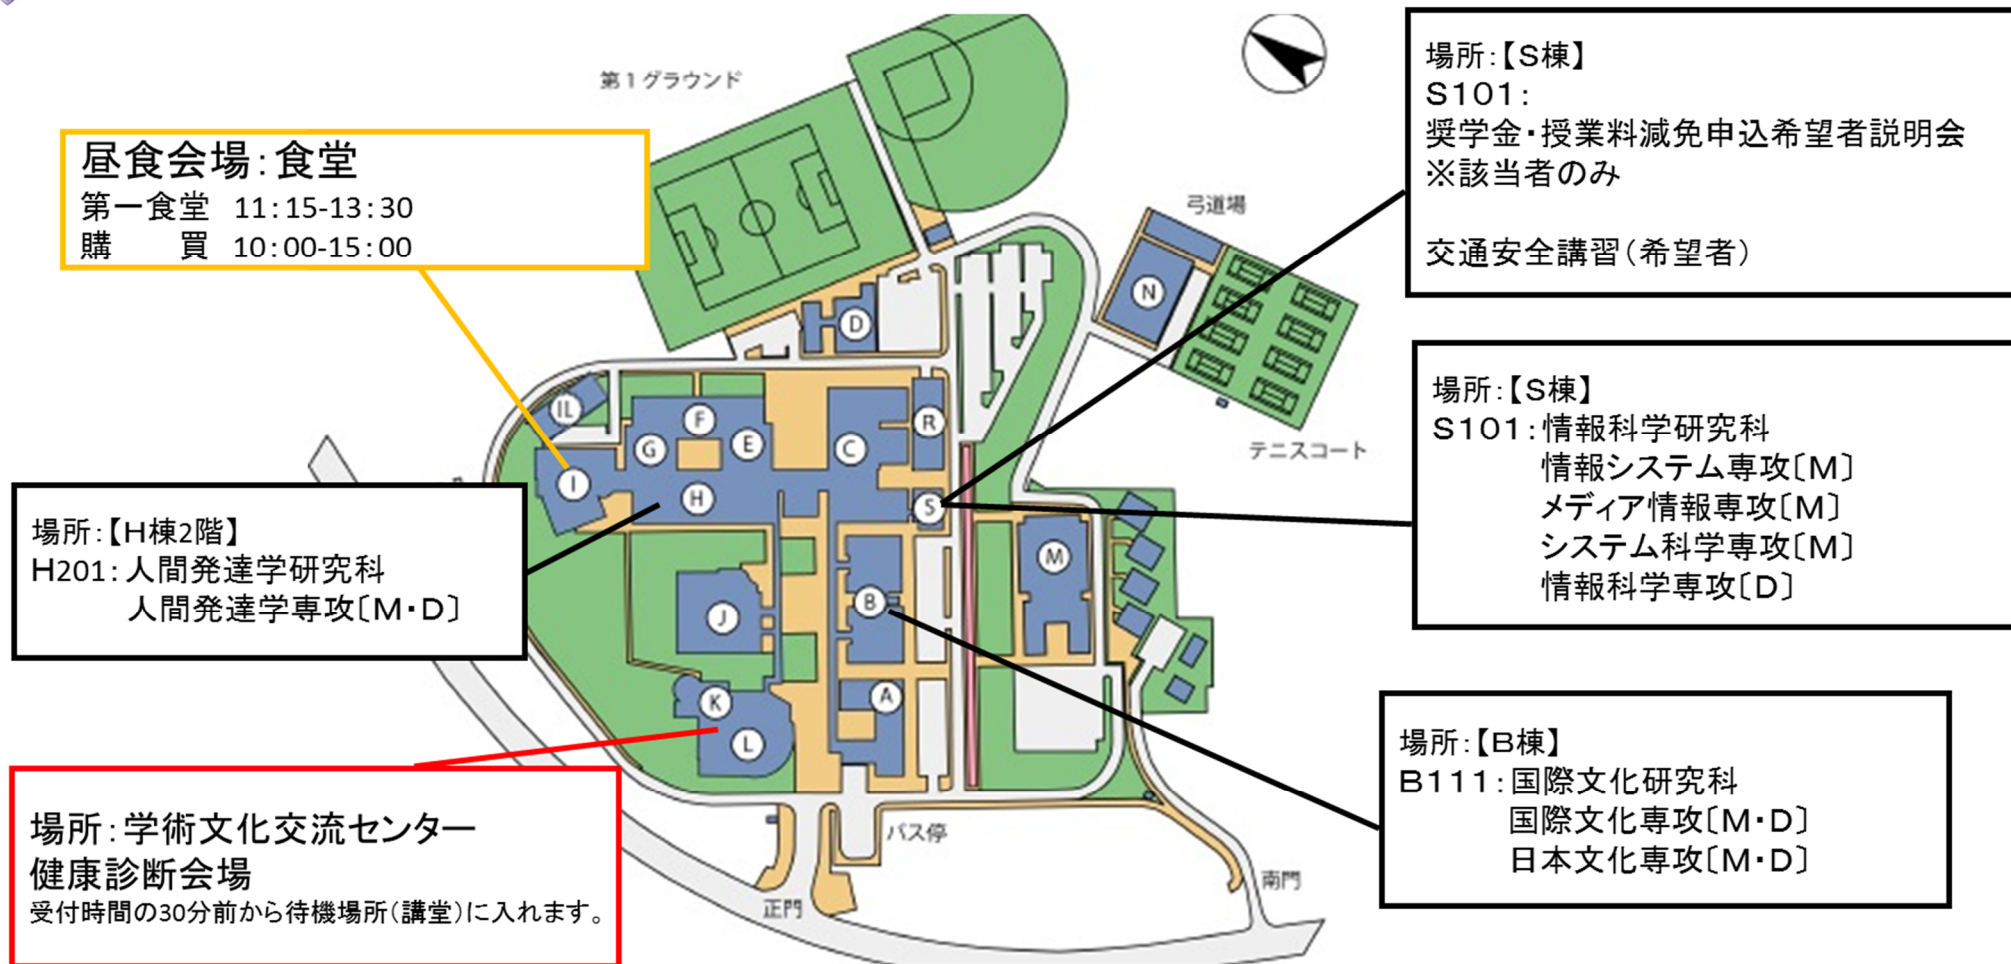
第１グラウンド

昼食会場：食堂
第一食堂　11:15-13:30
購　　買　10:00-15:00

場所：【S棟】
S101：
奨学金・授業料減免申込希望者説明会
※該当者のみ

交通安全講習（希望者）

弓道場

N

D

テニスコート

IL
F
G
E
C
R
I
H
S

場所：【S棟】
S101：情報科学研究科
情報システム専攻〔M〕
メディア情報専攻〔M〕
システム科学専攻〔M〕
情報科学専攻〔D〕

場所：【H棟2階】
H201：人間発達学研究科
人間発達学専攻〔M・D〕

M
J
B
K
A
L

場所：【B棟】
B111：国際文化研究科
国際文化専攻〔M・D〕
日本文化専攻〔M・D〕

場所：学術文化交流センター
健康診断会場
受付時間の30分前から待機場所（講堂）に入れます。

バス停
南門
正門